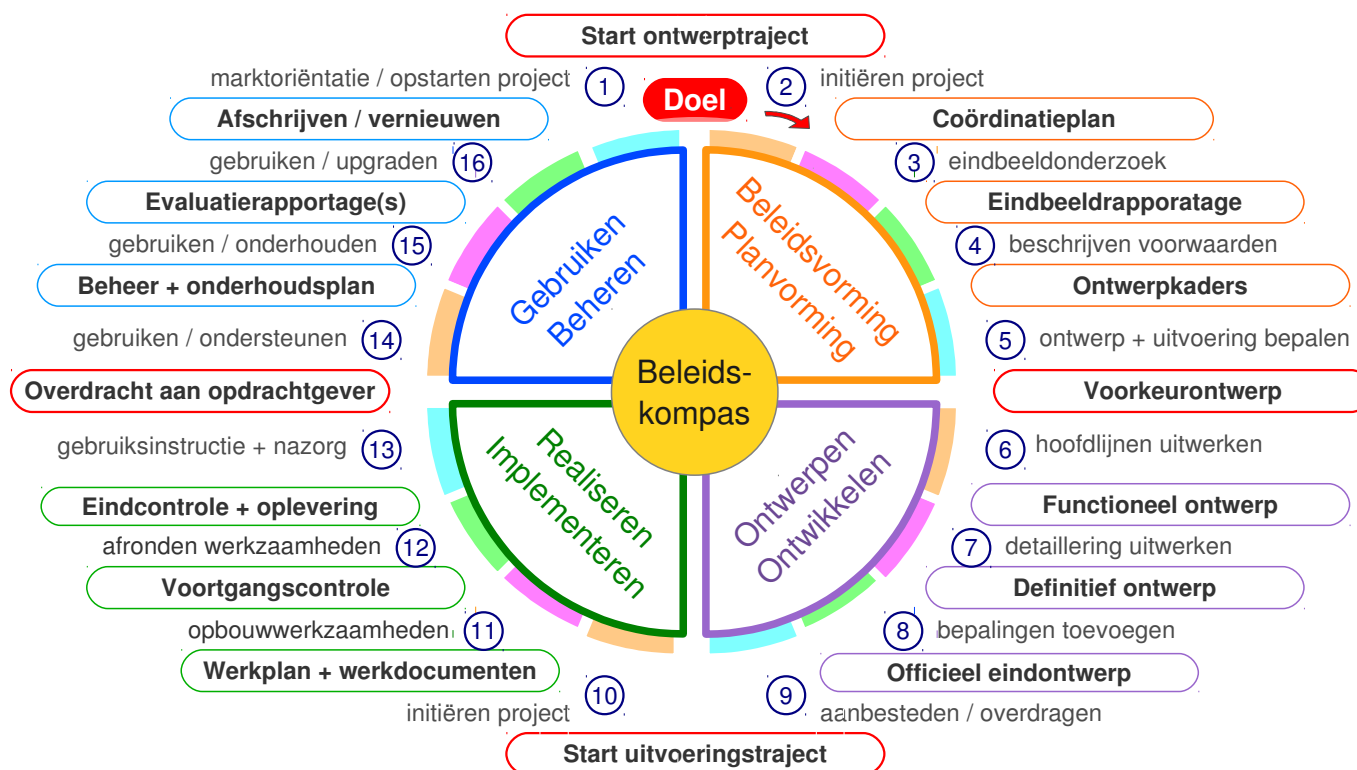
Start ontwerptraject

marktoriëntatie / opstarten project 1

Doel

2 initiëren project

Afschrijven / vernieuwen

Coördinatieplan

gebruiken / upgraden 16

3 eindbeeldonderzoek

Evaluatierapportage(s)

Eindbeeldrapporatage

gebruiken / onderhouden 15

4 beschrijven voorwaarden

Beheer + onderhoudsplan

Ontwerpkaders

gebruiken / ondersteunen 14

5 ontwerp + uitvoering bepalen

Overdracht aan opdrachtgever

Voorkeurontwerp

gebruiksinstructie + nazorg 13

6 hoofdlijnen uitwerken

Eindcontrole + oplevering

Functioneel ontwerp

afronden werkzaamheden 12

7 detaillering uitwerken

Voortgangscontrole

Definitief ontwerp

opbouwwerkzaamheden 11

8 bepalingen toevoegen

Werkplan + werkdocumenten

Officieel eindontwerp

initiëren project 10

9 aanbesteden / overdragen

Start uitvoeringstraject

Gebruiken Beheren

Beleidsvorming Planvorming

Beleids-kompas

Realiseren Implementeren

Ontwerpen Ontwikkelen